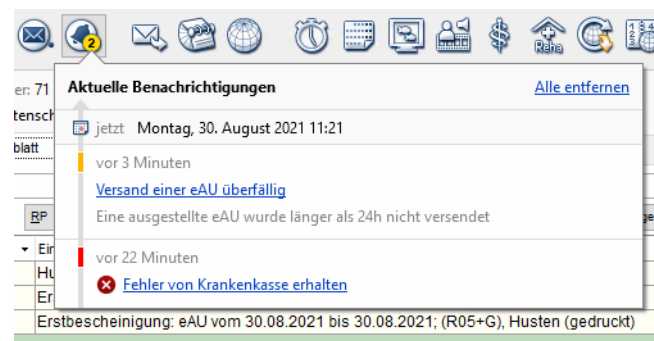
2

Reha

er: 71
tensch
blatt
RP
Ein
Hu
Er

Aktuelle Benachrichtigungen
Alle entfernen

jetzt Montag, 30. August 2021 11:21

vor 3 Minuten
Versand einer eAU überfällig
Eine ausgestellte eAU wurde länger als 24h nicht versendet

vor 22 Minuten
Fehler von Krankenkasse erhalten

Erstbescheinigung: eAU vom 30.08.2021 bis 30.08.2021; (R05+G), Husten (gedruckt)